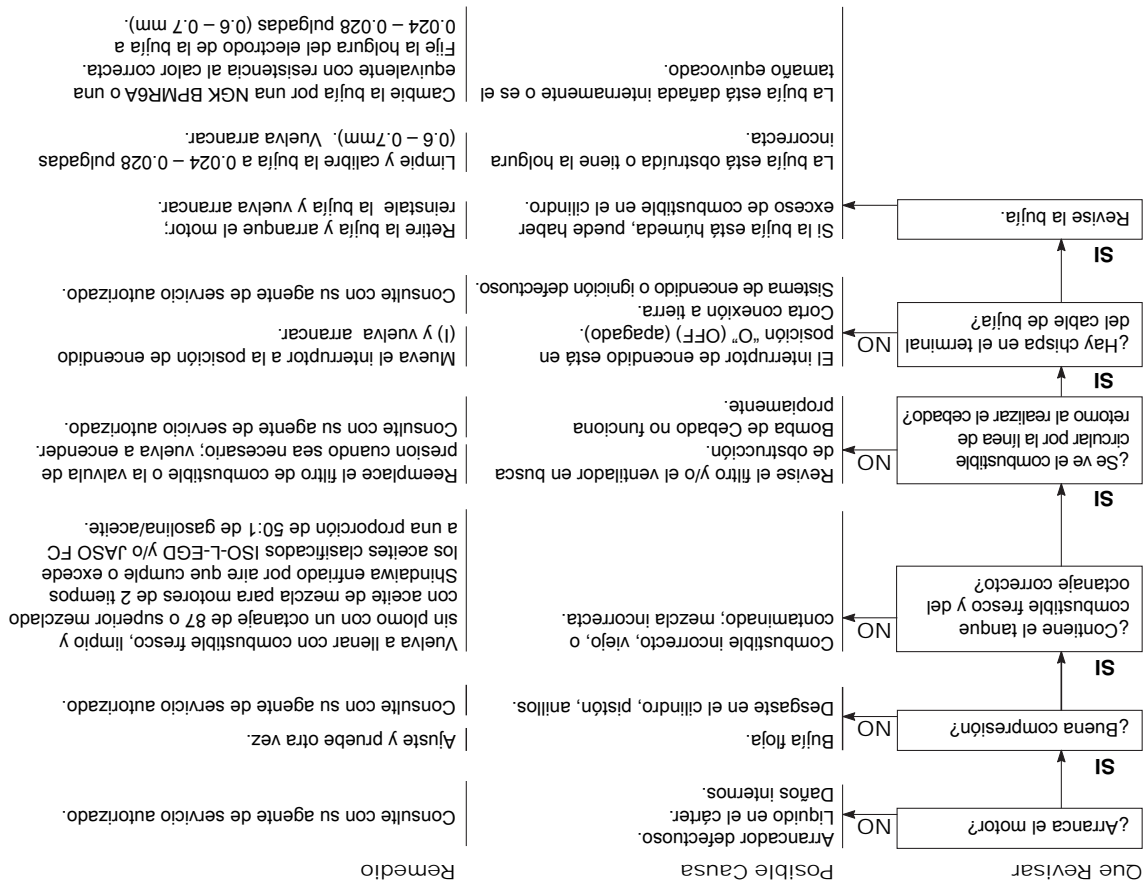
Que Revisar | Posible Causa | Remedio

¿Arranca el motor? NO
Arrancador defectuoso. Liquido en el cárter. Daños internos.
Consulte con su agente de servicio autorizado.

SI

¿Buena compresión? NO
Bujía floja.
Ajuste y pruebe otra vez.
Desgaste en el cilindro, pistón, anillos.
Consulte con su agente de servicio autorizado.

SI

¿Contiene el tanque combustible fresco y del octanaje correcto? NO
Combustible incorrecto, viejo, o contaminado; mezcla incorrecta.
Vuelva a llenar con combustible fresco, limpio y sin plomo con un octanaje de 87 o superior mezclado con aceite de mezcla para motores de 2 tiempos Shindaiwa enfriado por aire que cumple o excede los aceites clasificados ISO-L-EGD y/o JASO FC a una proporción de 50:1 de gasolina/aceite.

SI

¿Se ve el combustible circular por la línea de retomo al realizar el cebado? NO
Revise el filtro y/o el ventilador en busca de obstrucción. Bomba de Cebado no funciona propiamente.
Reemplace el filtro de combustible o la valvula de presion cuando sea necesario; vuelva a encender. Consulte con su agente de vicio autorizado.

SI

¿Hay chispa en el terminal del cable de bujía? NO
El interruptor de encendido está en posición “O” (OFF) (apagado).
Mueva el interruptor a la posición de encendido (I) y vuelva arrancar.
Corta conexión a tierra. Sistema de encendido o ignición defectuoso.
Consulte con su agente de servicio autorizado.

SI

Revise la bujía.
Si la bujía está húmeda, puede haber exceso de combustible en el cilindro.
Retire la bujía y arranque el motor; reinstale la bujía y vuelva arrancar.
La bujía está obstruida o tiene la holgura incorrecta.
Limpie y calibre la bujía a 0.024 – 0.028 pulgadas (0.6 – 0.7mm). Vuelva arrancar.
La bujía está dañada internamente o es el tamaño equivocado.
Cambie la bujía por una NGK BPMR6A o una equivalente con resistencia al calor correcta. Fije la holgura del electrodo de la bujía a 0.024 – 0.028 pulgadas (0.6 – 0.7 mm).